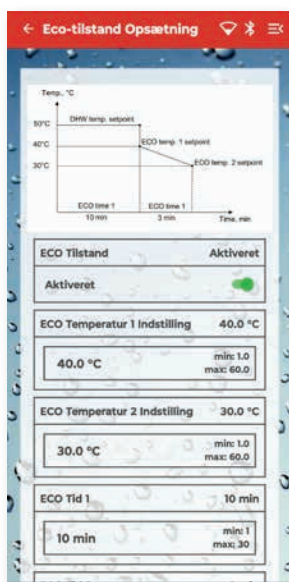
← Eco-tilstand Opsætning

Temp., °C
50°C
40°C
30°C
DHW temp. setpoint
ECO temp. 1 setpoint
ECO temp. 2 setpoint
ECO time 1
10 min
ECO time 1
3 min
Time, min

ECO Tilstand
Aktiveret
Aktiveret

ECO Temperatur 1 Indstilling
40.0 °C
40.0 °C
min: 1.0
max: 60.0

ECO Temperatur 2 Indstilling
30.0 °C
30.0 °C
min: 1.0
max: 60.0

ECO Tid 1
10 min
10 min
min: 1
max: 30